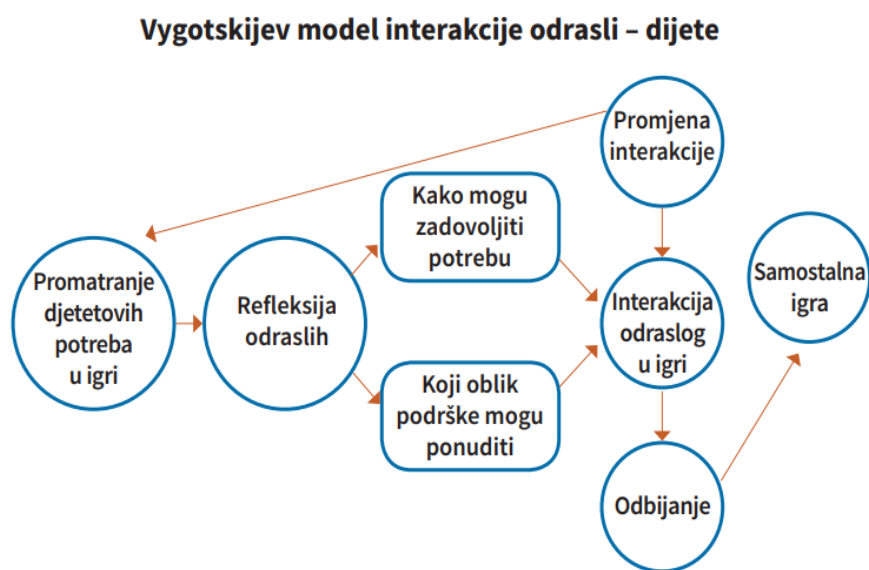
Vygotskijev model interakcije odrasli – dijete

Promjena interakcije

Promatranje djetetovih potreba u igri

Refleksija odraslih

Kako mogu zadovoljiti potrebu

Koji oblik podrške mogu ponuditi

Interakcija odraslog u igri

Samostalna igra

Odbijanje